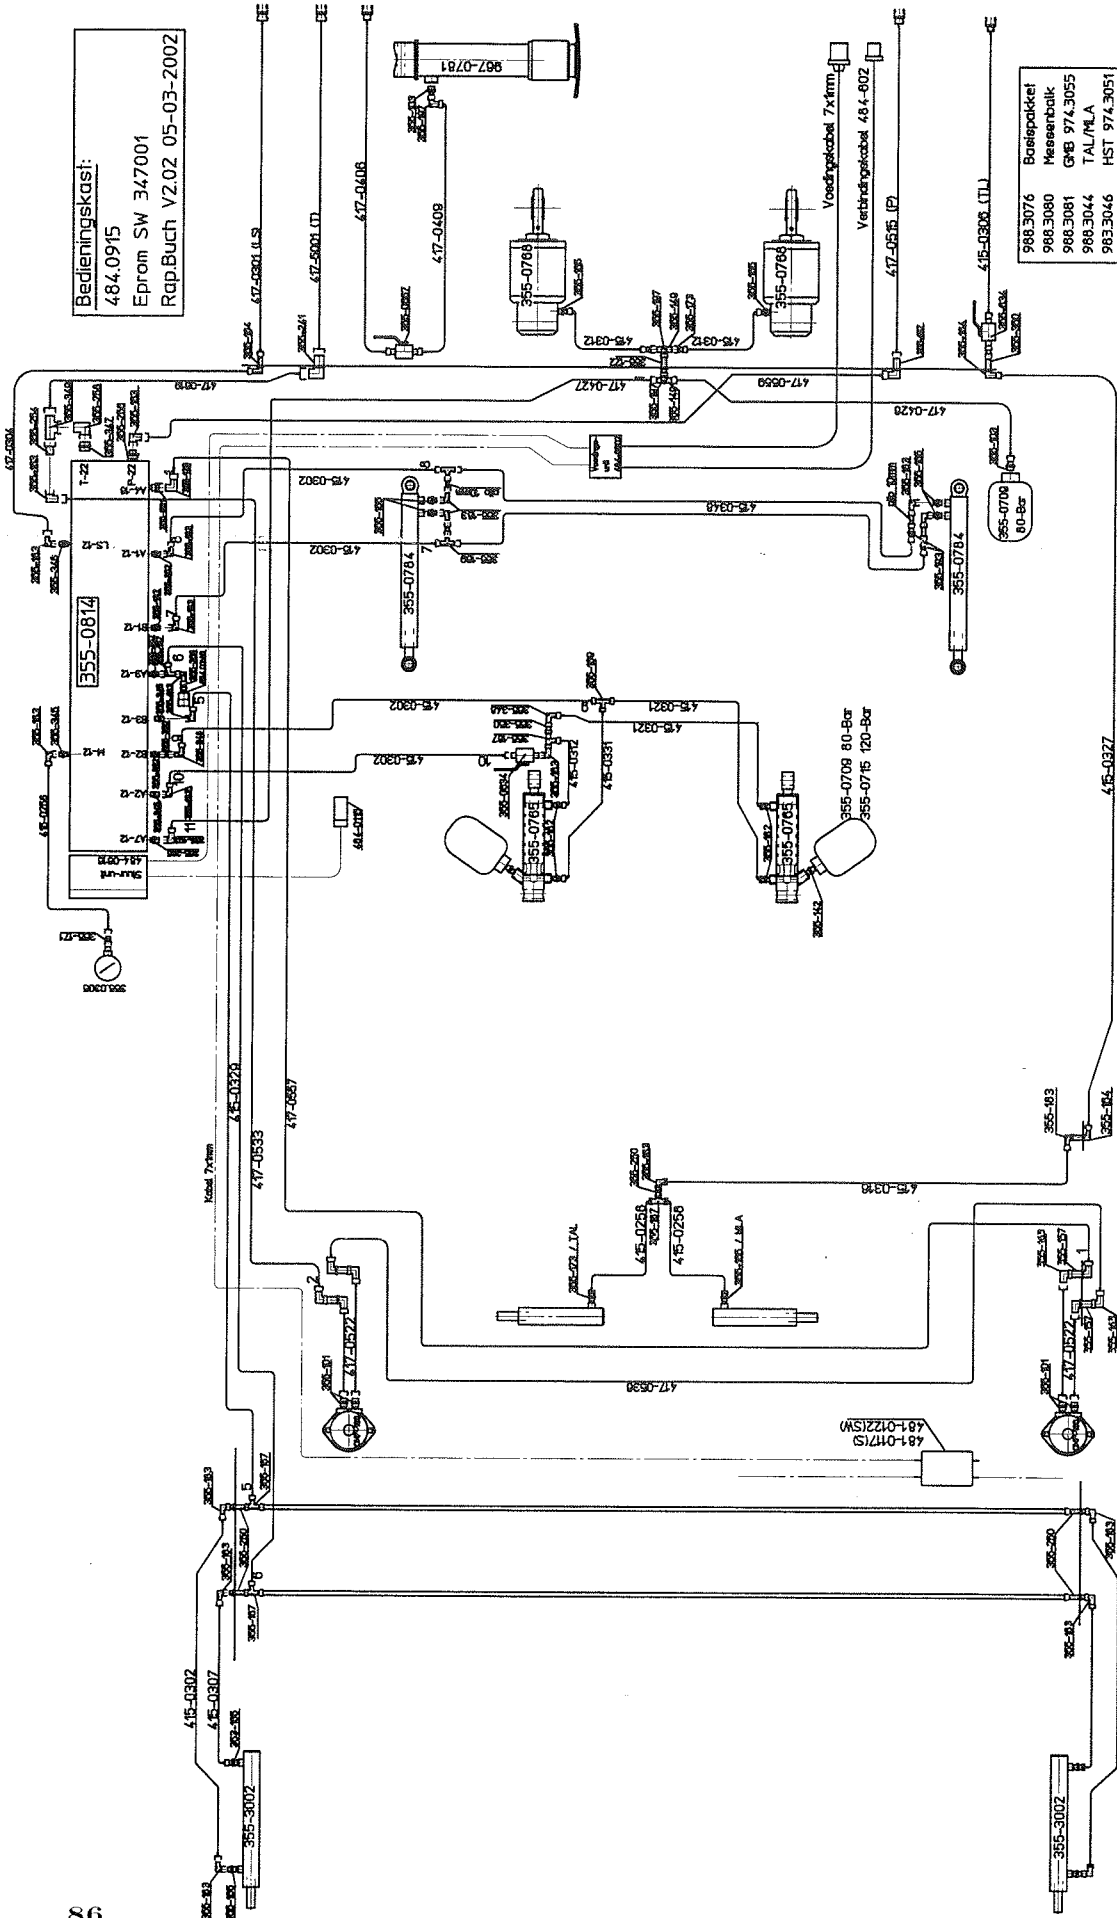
Bedieningskast:
484.0915
Eprom SW 347001
Rap.Buch V2.02 05-03-2002

| 988.3076 | Basispakket |
|---|---|
| 988.3080 | Messenbalk |
| 988.3081 | GMB 974.3055 |
| 988.3044 | TAL/MLA |
| 983.3046 | HST 974.3051 |

355-0814
355-0784
355-0784
355-0768
355-0768
967-0781
355-0709 80-Bar
355-0709 80-Bar
355-0715 120-Bar
355-0765
355-0765
355-3002
355-3002
355-0305
417-0301 (LS)
417-5001 (T)
417-0406
417-0409
417-0310
417-0427
417-0559
417-0426
417-0304
417-0515 (P)
415-0306 (TL)
415-0312
415-0302
415-0302
415-0348
415-0302
415-0321
415-0312
415-0331
415-0256
415-0327
415-0329
417-0533
417-0557
415-0316
415-0256
415-0256
417-0522
417-0522
417-0530
481-0117(S)
481-0122(SW)
415-0302
415-0307
Voedingskabel 7x1mm
Verbindingskabel 484-602
Kabel 7x1mm
Stuur-unit
484-0810
355-183
355-184
355-183
355-250
355-157
355-163
355-101
355-101
T-22
P-22
LS-12
A1-12
B1-12
A9-12
B3-12
B2-12
A2-12
A7-12
M-12
355-073 / TAL
355-052 / MLA
1
2
5
6
7
8
10
11
86